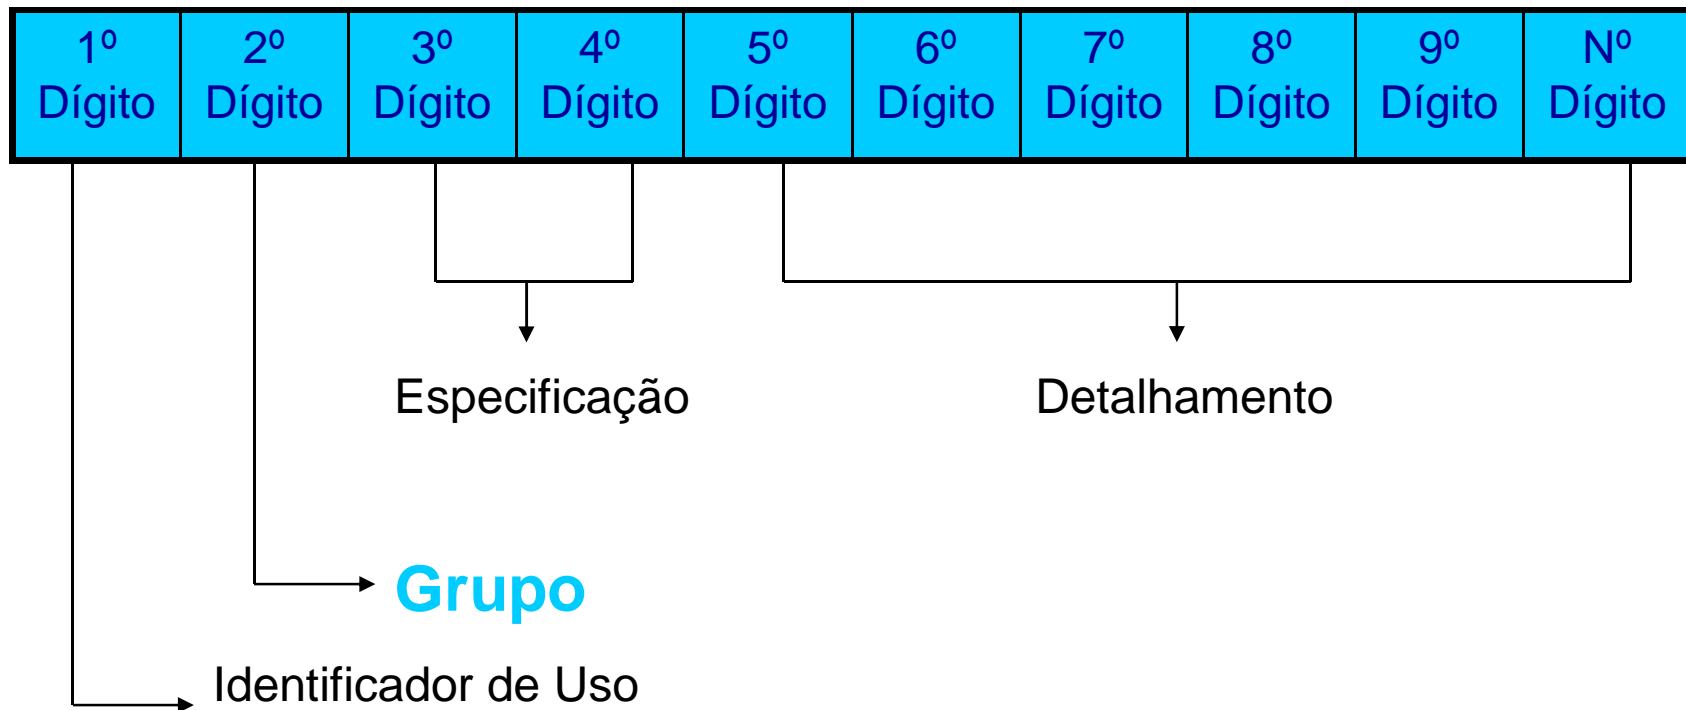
| 1º Dígito | 2º Dígito | 3º Dígito | 4º Dígito | 5º Dígito | 6º Dígito | 7º Dígito | 8º Dígito | 9º Dígito | Nº Dígito |
|---|---|---|---|---|---|---|---|---|---|

Especificação

Detalhamento

Grupo

Identificador de Uso